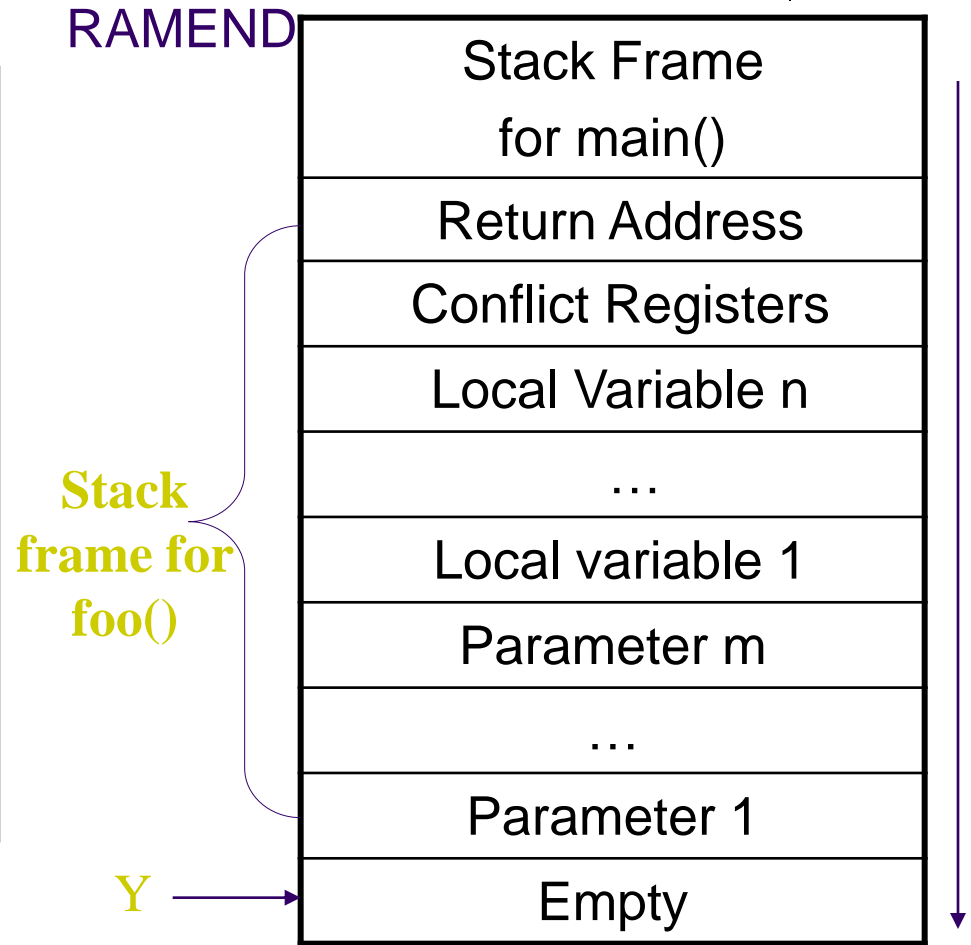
RAMEND

| Stack Frame for main() |
|---|
| Return Address |
| Conflict Registers |
| Local Variable n |
| … |
| Local variable 1 |
| Parameter m |
| … |
| Parameter 1 |
| Empty |

Stack frame for foo()

Y